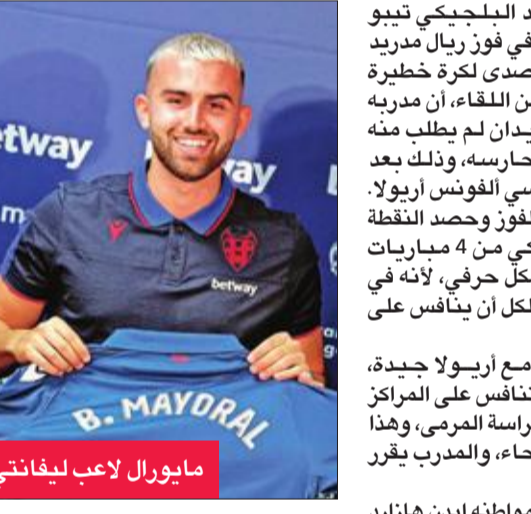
etway
betway
B. MAYDRAL
مايورال لاعب ليفانتي

د البلجيكي تيبو
في فوز ريال مدريد
صدى لكرة خطيرة
ن اللقاء، أن مدربه
يدان لم يطلب منه
حارسه، وذلك بعد
سي ألفونس أريولا.
لفوز وحصد النقطة
كي من 4 مباريات
كل حرفي، لأنه في
لكل أن ينافس على

مع أريـولا جيـدة،
نافس على المراكز
راسة المرمى، وهذا
حاء، والمدرب يقرر